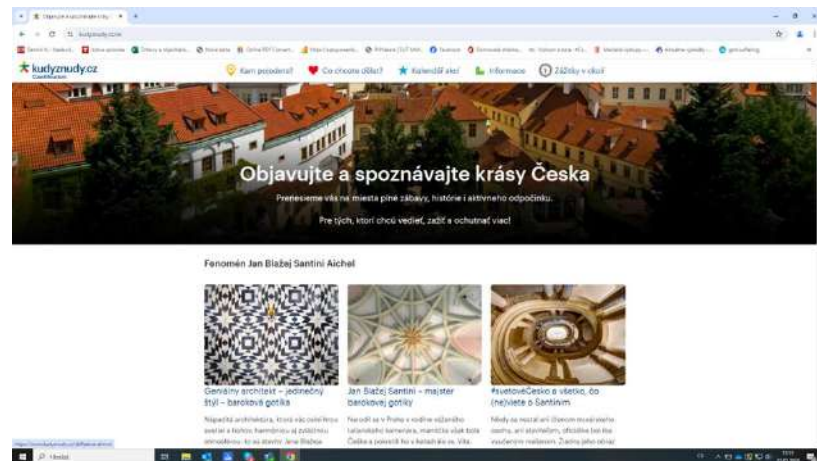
Objavujte a spoznávajte krásy Česka

kudyznudy.cz

Kam pocestovať? Čo chcete zažiť? Kalendár akcií Informácie Zážitky v okolí

Objavujte a spoznávajte krásy Česka

Prenesieme vás na miesta plné zábavy, histórie i aktívneho odpočinku.

Pre tých, ktorí chcú vedieť, zažiť a ochutnať viac!

Fenomén Jan Blažej Santini Aichel

Geniálny architekt – jedinečný štýl – baroková gotika

Jan Blažej Santini – majster barokovej gotiky

#svetovéČesko a všetko, čo (ne)viete o Santinim

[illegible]